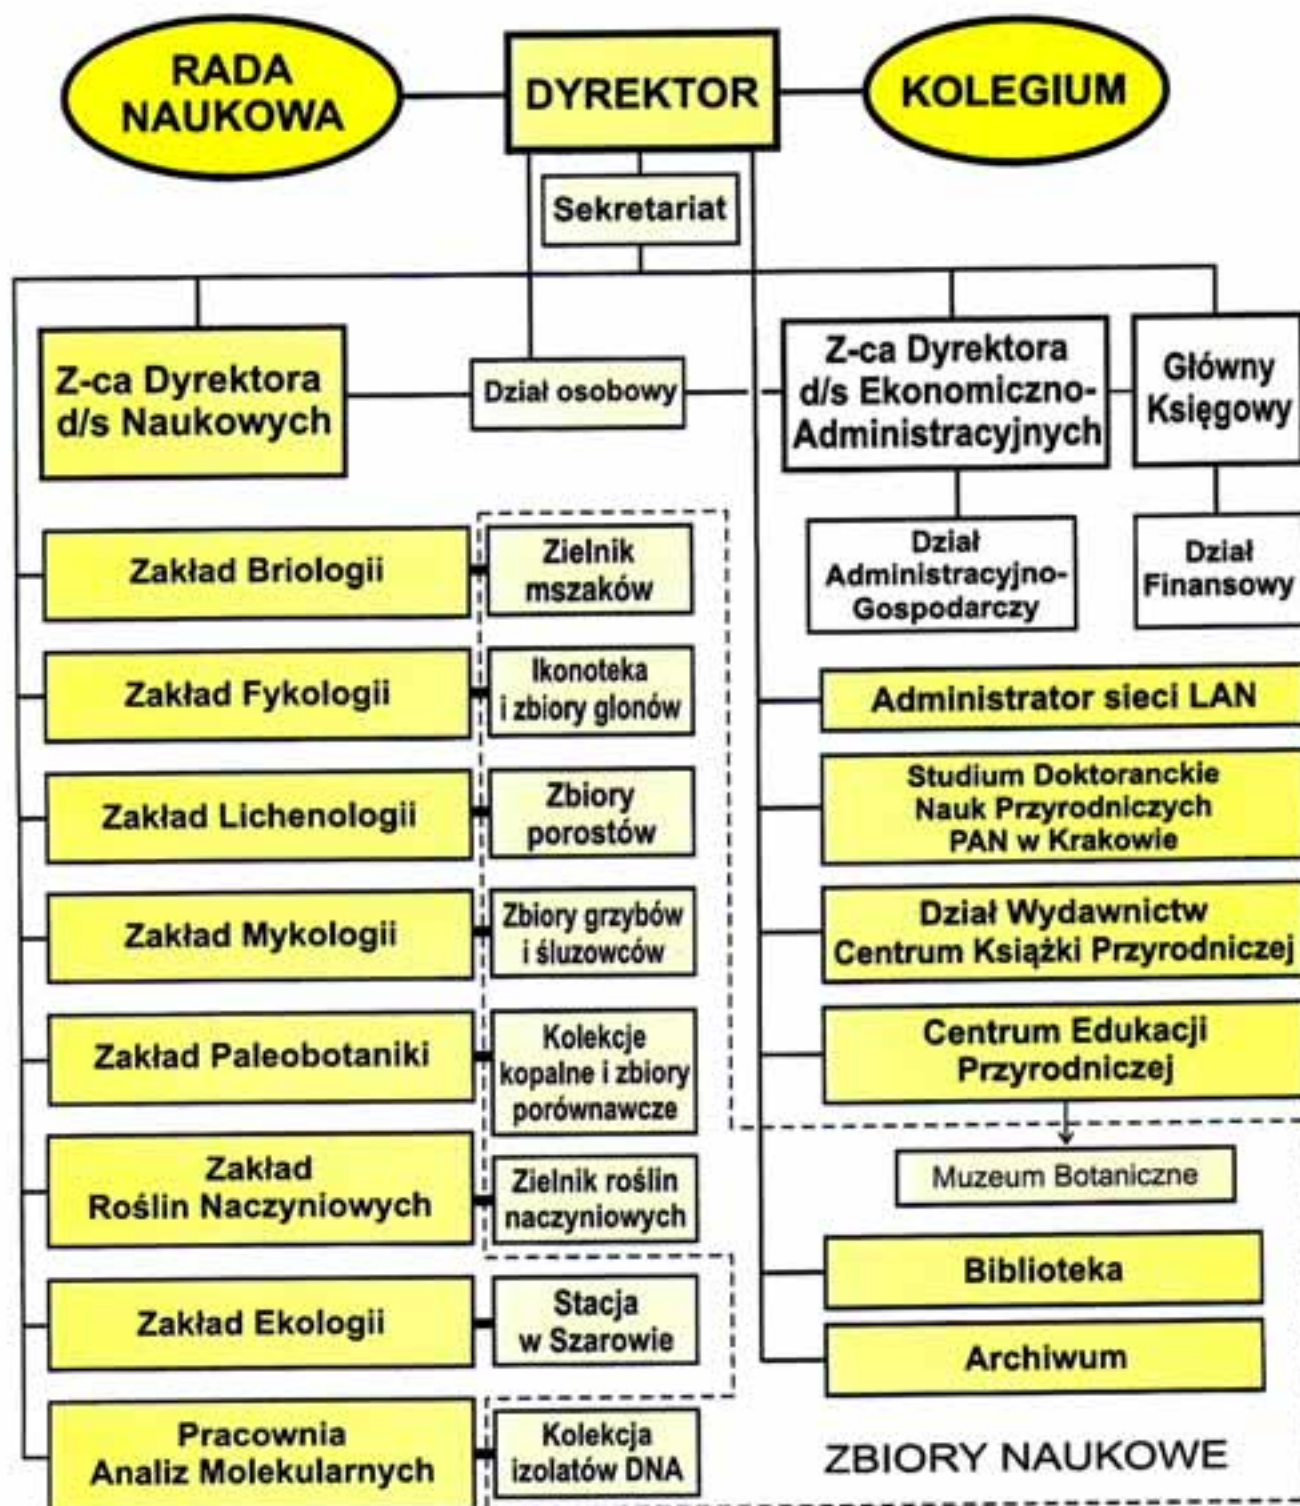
RADA NAUKOWA

DYREKTOR

KOLEGIUM

Sekretariat

Z-ca Dyrektora d/s Naukowych

Dział osobowy

Z-ca Dyrektora d/s Ekonomiczno-Administracyjnych

Główny Księgowy

Dział Administracyjno-Gospodarczy

Dział Finansowy

Zakład Briologii

Zielnik mszaków

Zakład Fykologii

Ikonoteka i zbiory glonów

Zakład Lichenologii

Zbiory porostów

Zakład Mykologii

Zbiory grzybów i śluzowców

Zakład Paleobotaniki

Kolekcje kopalne i zbiory porównawcze

Zakład Roślin Naczyniowych

Zielnik roślin naczyniowych

Zakład Ekologii

Stacja w Szarowie

Pracownia Analiz Molekularnych

Kolekcja izolatów DNA

Administrator sieci LAN

Studium Doktoranckie Nauk Przyrodniczych PAN w Krakowie

Dział Wydawnictw Centrum Książki Przyrodniczej

Centrum Edukacji Przyrodniczej

Muzeum Botaniczne

Biblioteka

Archiwum

ZBIORY NAUKOWE